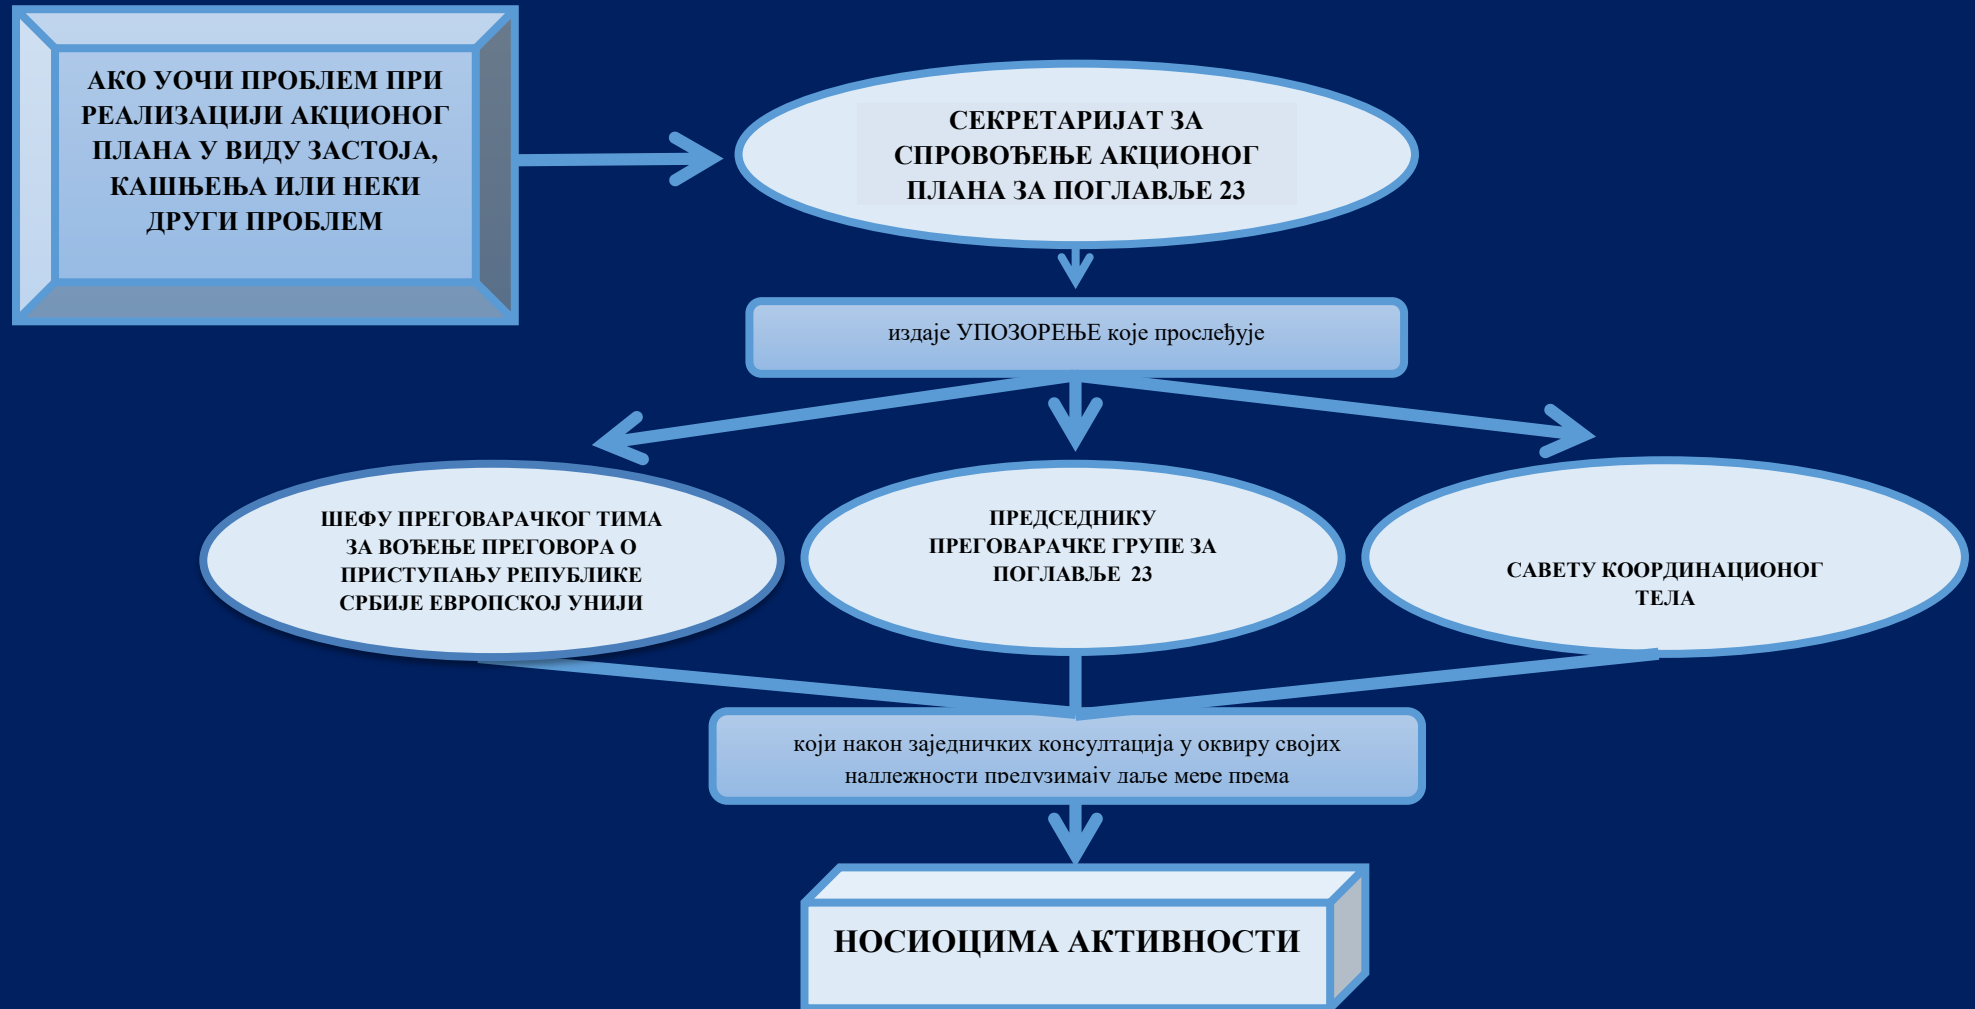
АКО УОЧИ ПРОБЛЕМ ПРИ РЕАЛИЗАЦИЈИ АКЦИОНОГ ПЛАНА У ВИДУ ЗАСТОЈА, КАШЊЕЊА ИЛИ НЕКИ ДРУГИ ПРОБЛЕМ

СЕКРЕТАРИЈАТ ЗА СПРОВОЂЕЊЕ АКЦИОНОГ ПЛАНА ЗА ПОГЛАВЉЕ 23

издаје УПОЗОРЕЊЕ које прослеђује

ШЕФУ ПРЕГОВАРАЧКОГ ТИМА ЗА ВОЂЕЊЕ ПРЕГОВОРА О ПРИСТУПАЊУ РЕПУБЛИКЕ СРБИЈЕ ЕВРОПСКОЈ УНИЈИ

ПРЕДСЕДНИКУ ПРЕГОВАРАЧКЕ ГРУПЕ ЗА ПОГЛАВЉЕ 23

САВЕТУ КООРДИНАЦИОНОГ ТЕЛА

који након заједничких консултација у оквиру својих надлежности предузимају даље мере према

НОСИОЦИМА АКТИВНОСТИ